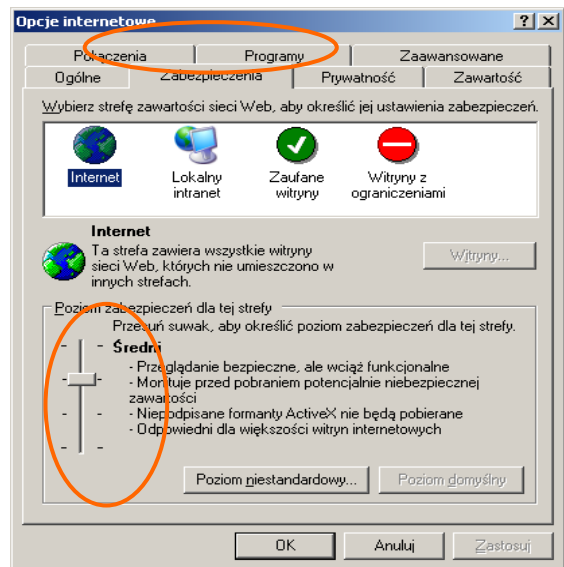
Opcje internetowe

?

Połączenia
Programy
Zaawansowane
Ogólne
Zabezpieczenia
Prywatność
Zawartość

Wybierz strefę zawartości sieci Web, aby określić jej ustawienia zabezpieczeń.

Internet
Lokalny intranet
Zaufane witryny
Witryny z ograniczeniami

Internet
Ta strefa zawiera wszystkie witryny sieci Web, których nie umieszczono w innych strefach.

Witryny...

Poziom zabezpieczeń dla tej strefy
Przesuń suwak, aby określić poziom zabezpieczeń dla tej strefy.

Średni
- Przeglądanie bezpieczne, ale wciąż funkcjonalne
- Monituje przed pobraniem potencjalnie niebezpiecznej zawartości
- Niepodpisane formanty ActiveX nie będą pobierane
- Odpowiedni dla większości witryn internetowych

Poziom niestandardowy...
Poziom domyślny

OK
Anuluj
Zastosuj